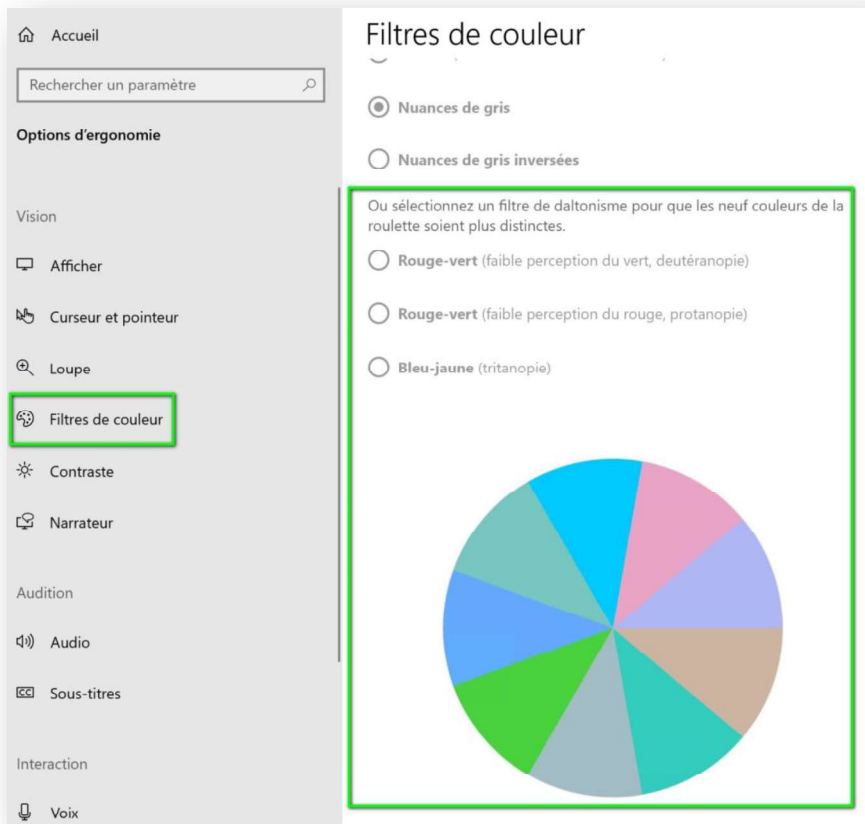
Accueil

Rechercher un paramètre

Options d'ergonomie

Vision

Afficher

Curseur et pointeur

Loupe

Filtres de couleur

Contraste

Narrateur

Audition

Audio

Sous-titres

Interaction

Voix

Filtres de couleur

Nuances de gris

Nuances de gris inversées

Ou sélectionnez un filtre de daltonisme pour que les neuf couleurs de la roulette soient plus distinctes.

Rouge-vert (faible perception du vert, deutéranopie)

Rouge-vert (faible perception du rouge, protanopie)

Bleu-jaune (tritanopie)